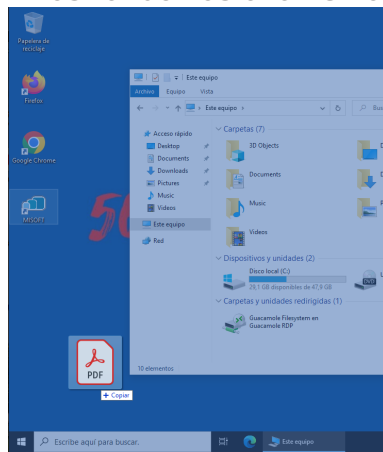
Papelera de reciclaje

Firefox

Google Chrome

MiSOFT

Este equipo

Archivo Equipo Vista

Este equipo

Bu

Acceso rápido

Desktop

Documents

Downloads

Pictures

Music

Videos

Este equipo

Red

Carpetas (7)

3D Objects

Documents

Music

Videos

Dispositivos y unidades (2)

Disco local (C:)

29,1 GB disponibles de 47,9 GB

Carpetas y unidades redirigidas (1)

Guacamole Filesystem en Guacamole RDP

10 elementos

PDF

+ Copiar

Escribe aquí para buscar.

Este equipo